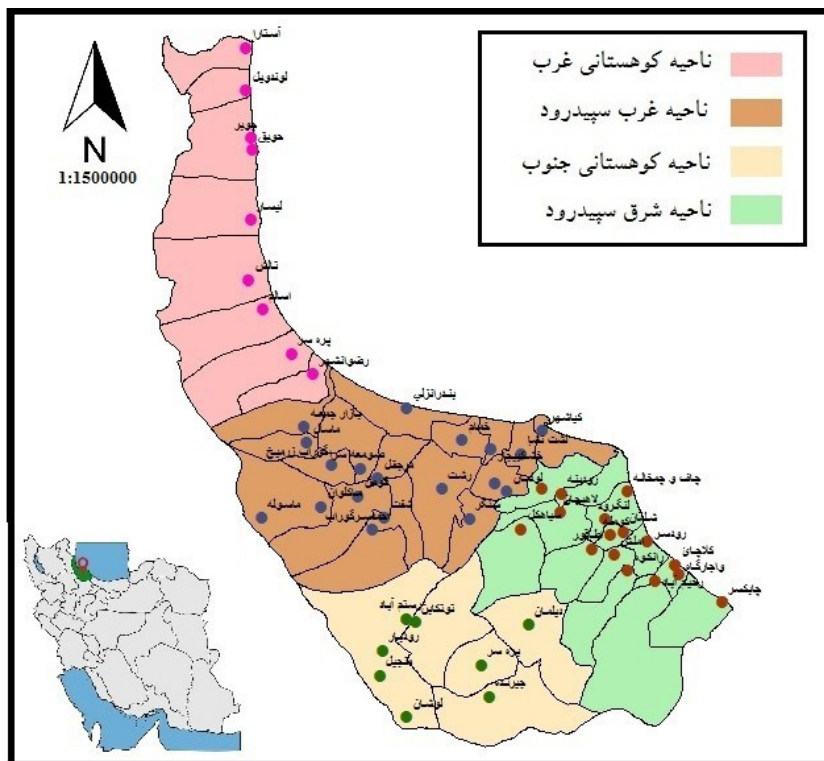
N
1:1500000

ناحیه کوهستانی غرب
ناحیه غرب سپیدرود
ناحیه کوهستانی جنوب
ناحیه شرق سپیدرود

آستارا
لوندویل
حویق
لیسار
تالش
اسالم
پره سر
رضوانشهر
بندرانزلی
بازار جمعه
ماسال
خشکبیجار
کیاشهر
آستانه اشرفیه
خمام
صومعه سرا
کوچصفهان
فومن
رشت
لشت نشا
ماسوله
شفت
سنگر
لاهیجان
رودبنه
چاف و چمخاله
لنگرود
شلمان
رودسر
کلاچای
واجارگاه
املش
رانکوه
چابکسر
توتکابن
رستم آباد
رودبار
دیلمان
منجیل
بره سر
جیرنده
لوشان
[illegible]